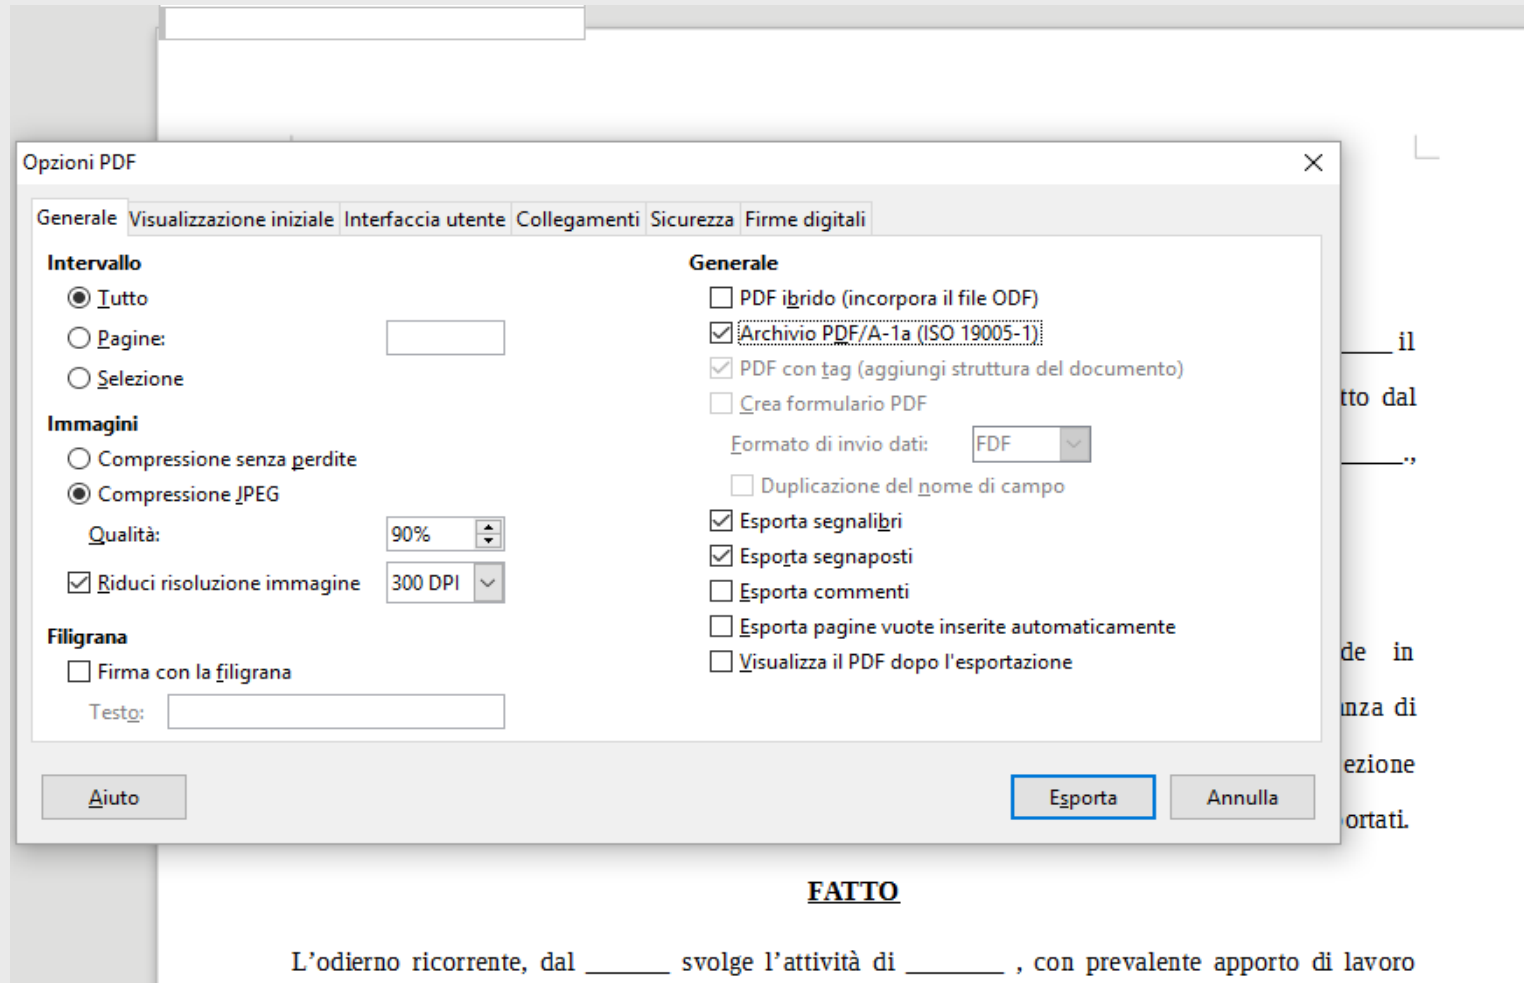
Opzioni PDF

Generale | Visualizzazione iniziale | Interfaccia utente | Collegamenti | Sicurezza | Firme digitali

Intervallo
Tutto
Pagine:
Selezione

Immagini
Compressione senza perdite
Compressione JPEG
Qualità: 90%
Riduci risoluzione immagine 300 DPI

Filigrana
Firma con la filigrana
Testo:

Generale
PDF ibrido (incorpora il file ODF)
Archivio PDF/A-1a (ISO 19005-1)
PDF con tag (aggiungi struttura del documento)
Crea formulario PDF
Formato di invio dati: FDF
Duplicazione del nome di campo
Esporta segnalibri
Esporta segnaposti
Esporta commenti
Esporta pagine vuote inserite automaticamente
Visualizza il PDF dopo l'esportazione

Aiuto
Esporta
Annulla

_____ il
tto dal
_____.,
de in
nza di
ezione
ortati.

FATTO

L'odierno ricorrente, dal _______ svolge l'attività di ________ , con prevalente apporto di lavoro